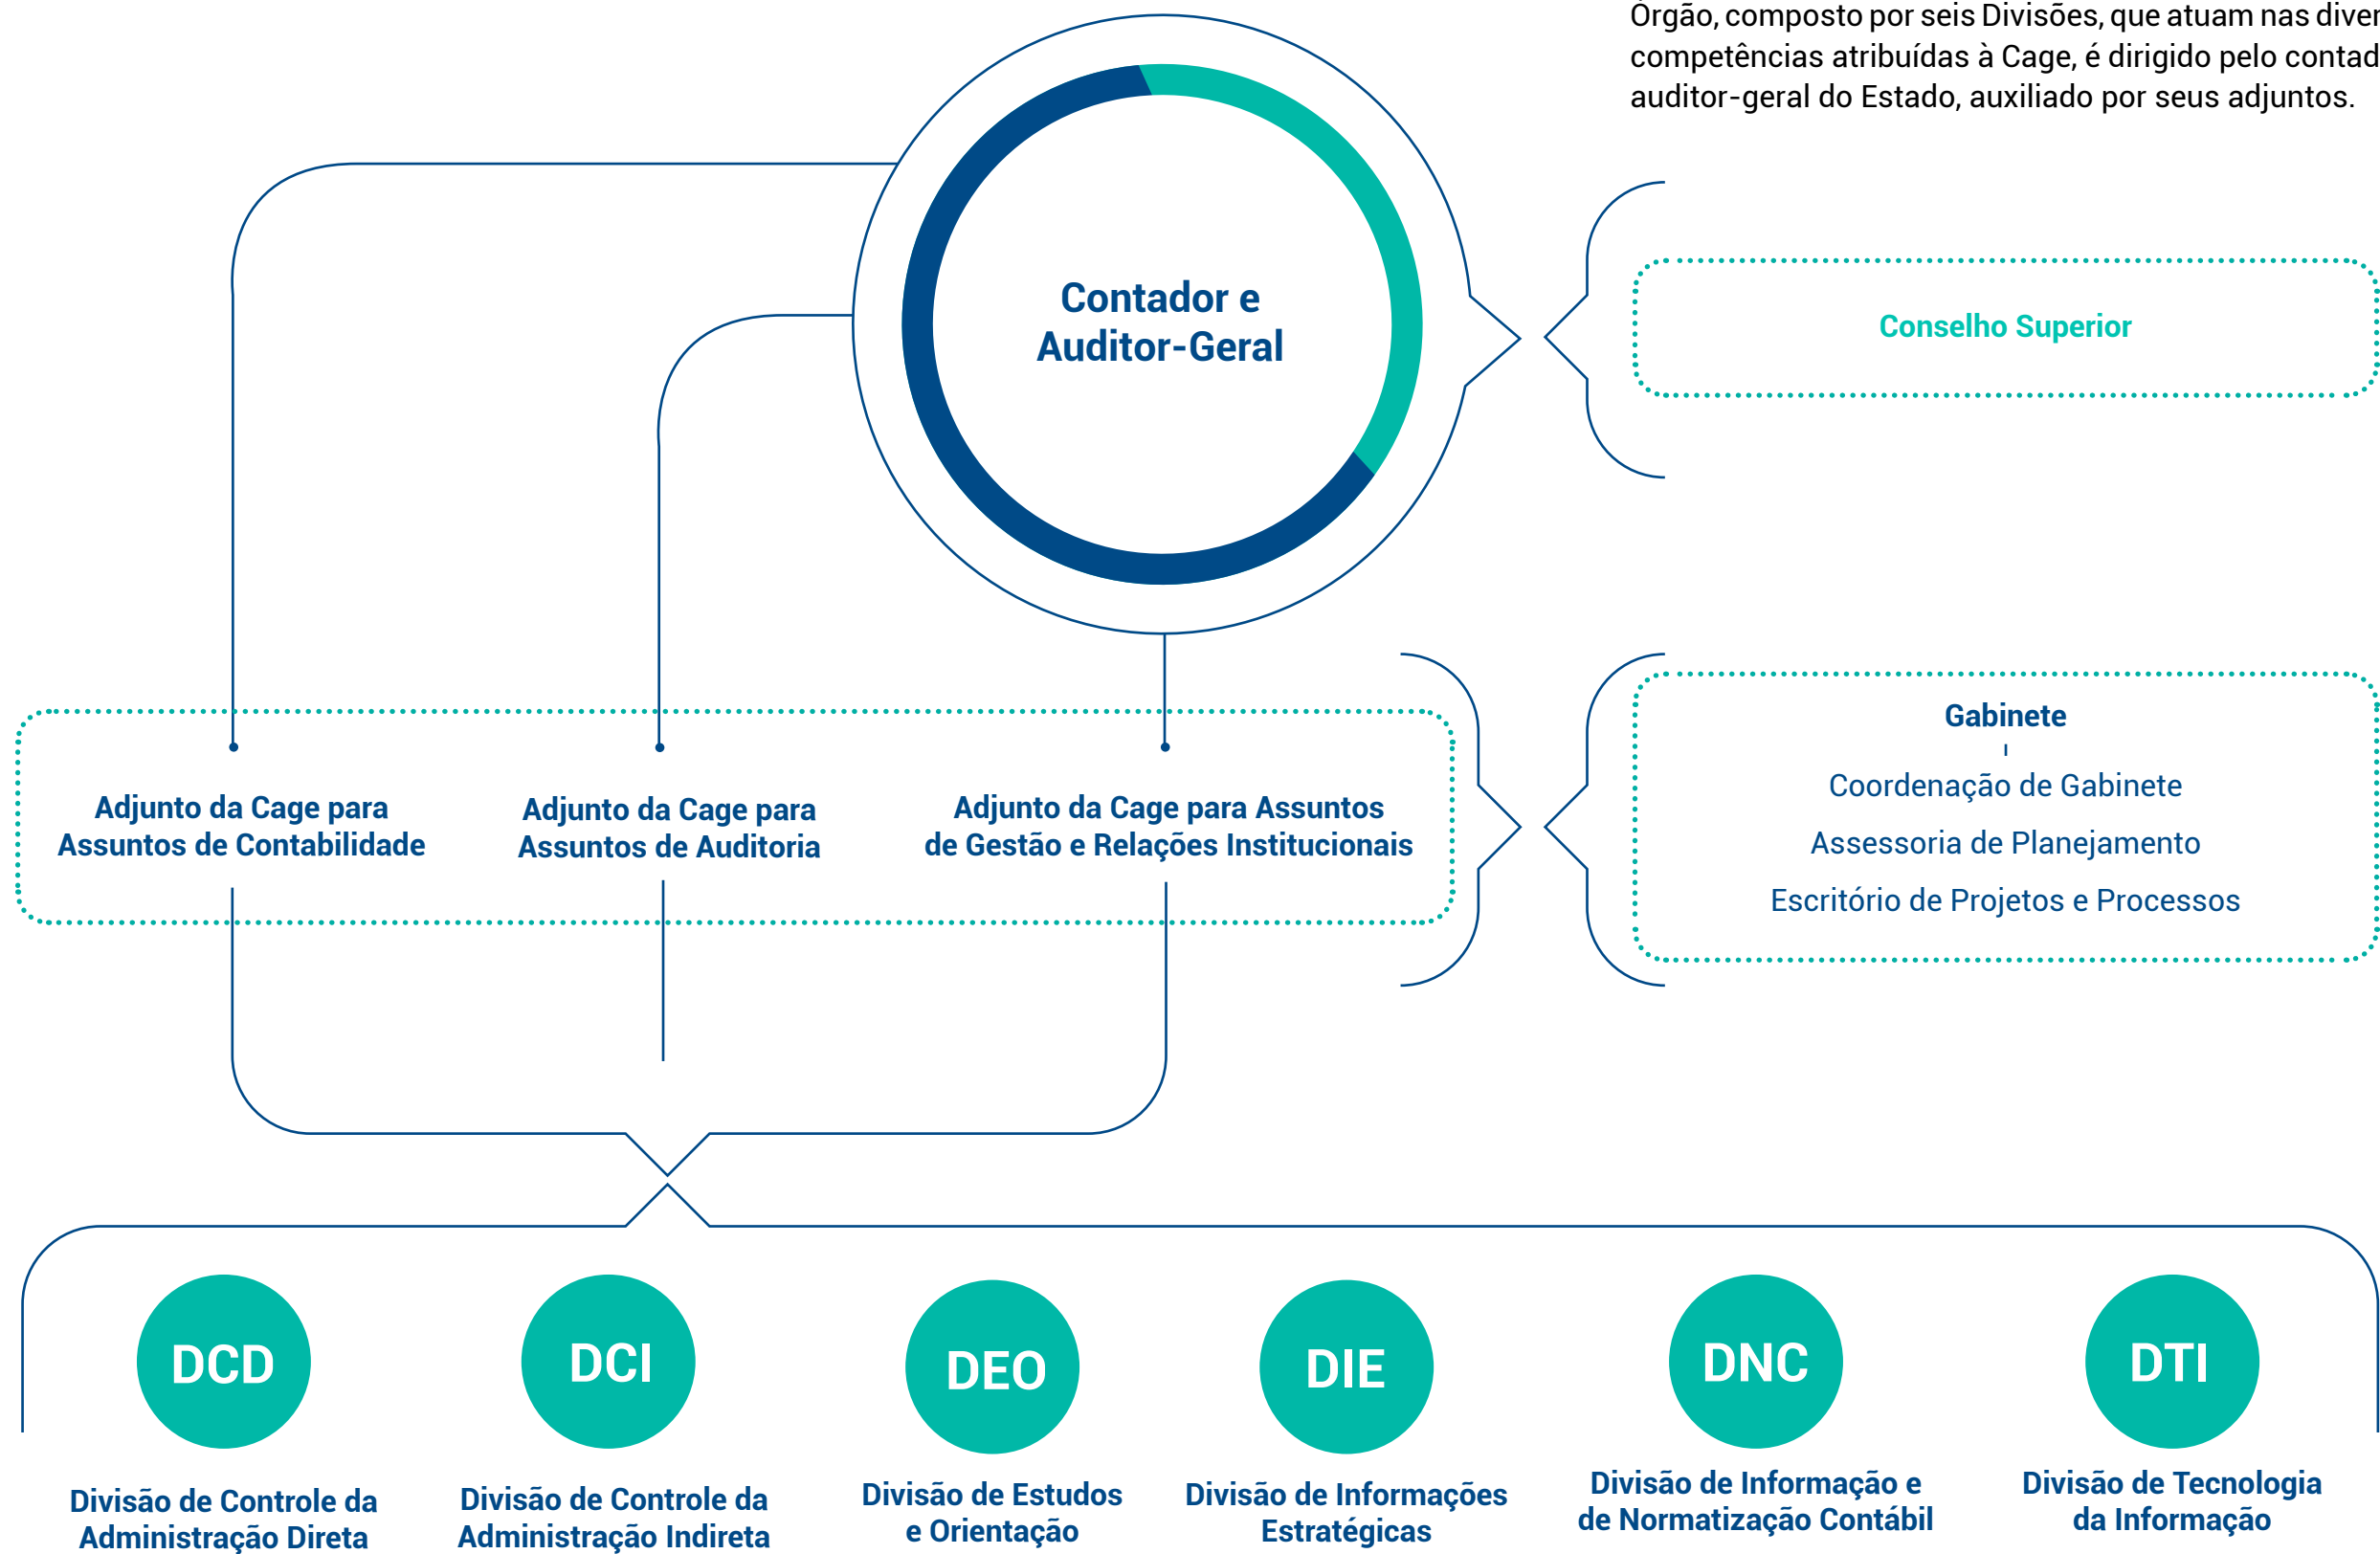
Órgão, composto por seis Divisões, que atuam nas diver competências atribuídas à Cage, é dirigido pelo contad auditor-geral do Estado, auxiliado por seus adjuntos.

Contador e Auditor-Geral

Conselho Superior

Adjunto da Cage para Assuntos de Contabilidade

Adjunto da Cage para Assuntos de Auditoria

Adjunto da Cage para Assuntos de Gestão e Relações Institucionais

Gabinete

Coordenação de Gabinete

Assessoria de Planejamento

Escritório de Projetos e Processos

DCD
Divisão de Controle da Administração Direta

DCI
Divisão de Controle da Administração Indireta

DEO
Divisão de Estudos e Orientação

DIE
Divisão de Informações Estratégicas

DNC
Divisão de Informação e de Normatização Contábil

DTI
Divisão de Tecnologia da Informação